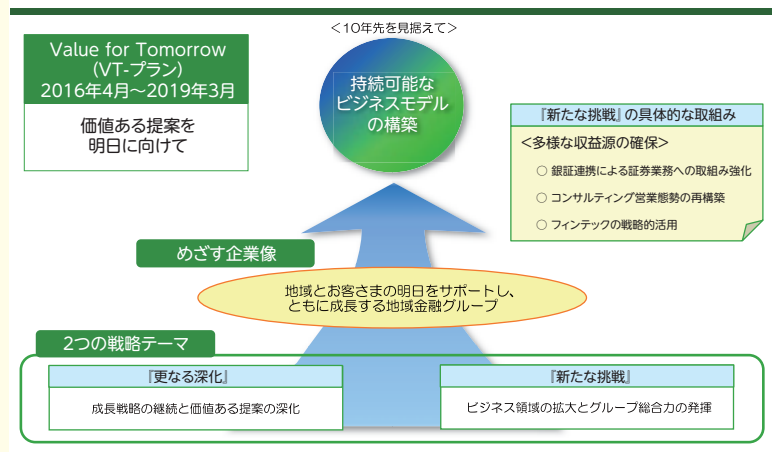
＜10年先を見据えて＞

Value for Tomorrow
(VT-プラン)
2016年4月～2019年3月

価値ある提案を
明日に向けて

持続可能な
ビジネスモデル
の構築

『新たな挑戦』の具体的な取組み

＜多様な収益源の確保＞

○ 銀証連携による証券業務への取組み強化

○ コンサルティング営業態勢の再構築

○ フィンテックの戦略的活用

めざす企業像

地域とお客さまの明日をサポートし、
ともに成長する地域金融グループ

2つの戦略テーマ

『更なる深化』

成長戦略の継続と価値ある提案の深化

『新たな挑戦』

ビジネス領域の拡大とグループ総合力の発揮